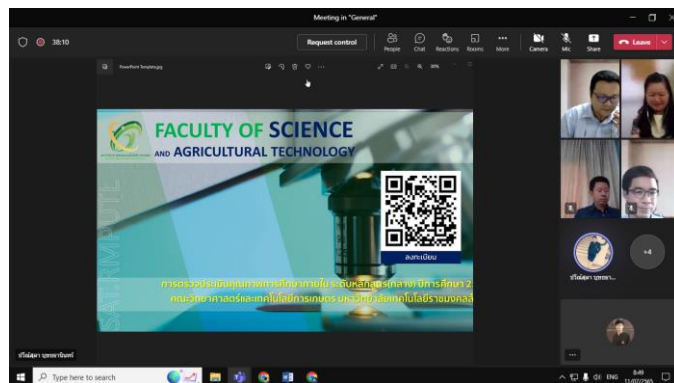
Meeting in "General"

38:10

Request control

People Chat Reactions Rooms More Camera Mic Share Leave

PowerPoint Template.jpg

FACULTY OF SCIENCE
AND AGRICULTURAL TECHNOLOGY

ลงทะเบียน

การตรวจประเมินคุณภาพการศึกษาภายใน ระดับหลักสูตร(กลาง) ปีการศึกษา 2
คณะวิทยาศาสตร์และเทคโนโลยีการเกษตร มหาวิทยาลัยเทคโนโลยีราชมงคลล้

RMUTL

ธวัชชัย บุ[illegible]

+4

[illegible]

Type here to search

ENG 8:49 11/07/2565